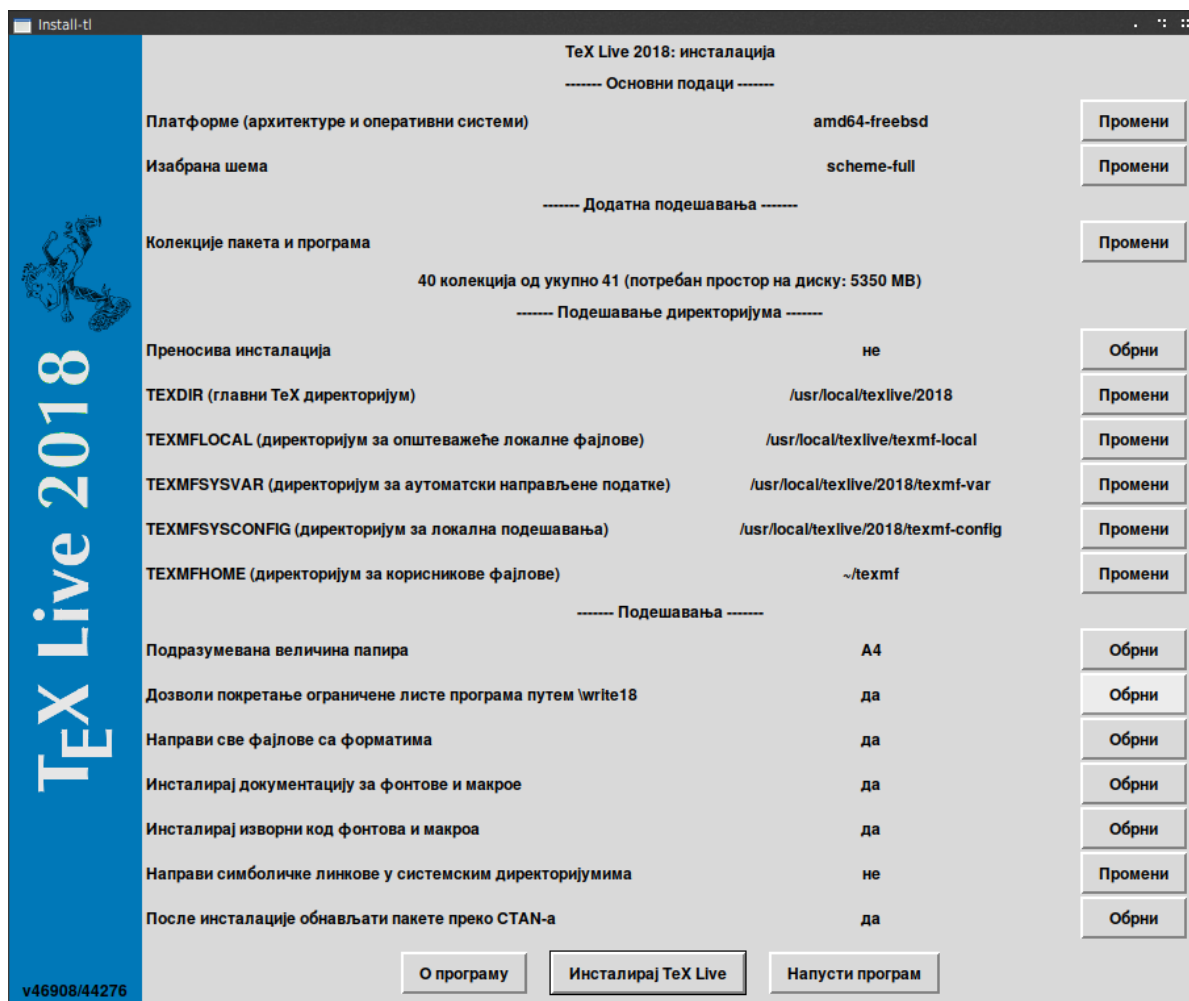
Install-tl

TeX Live 2018

TeX Live 2018: инсталација

------- Основни подаци -------

| | | |
|---|---|---|
| Платформе (архитектуре и оперативни системи) | amd64-freebsd | Промени |
| Изабрана шема | scheme-full | Промени |

------- Додатна подешавања -------

| | | |
|---|---|---|
| Колекције пакета и програма | | Промени |

40 колекција од укупно 41 (потребан простор на диску: 5350 MB)

------- Подешавање директоријума -------

| | | |
|---|---|---|
| Преносива инсталација | не | Обрни |
| TEXDIR (главни TeX директоријум) | /usr/local/texlive/2018 | Промени |
| TEXMFLOCAL (директоријум за општеважеће локалне фајлове) | /usr/local/texlive/texmf-local | Промени |
| TEXMFSYSVAR (директоријум за аутоматски направљене податке) | /usr/local/texlive/2018/texmf-var | Промени |
| TEXMFSYSCONFIG (директоријум за локална подешавања) | /usr/local/texlive/2018/texmf-config | Промени |
| TEXMFHOME (директоријум за корисникове фајлове) | ~/texmf | Промени |

------- Подешавања -------

| | | |
|---|---|---|
| Подразумевана величина папира | A4 | Обрни |
| Дозволи покретање ограничене листе програма путем \write18 | да | Обрни |
| Направи све фајлове са форматима | да | Обрни |
| Инсталирај документацију за фонтове и макрое | да | Обрни |
| Инсталирај изворни код фонтова и макроа | да | Обрни |
| Направи симболичке линкове у системским директоријумима | не | Промени |
| После инсталације обнављати пакете преко CTAN-а | да | Обрни |

v46908/44276

О програму | Инсталирај TeX Live | Напусти програм